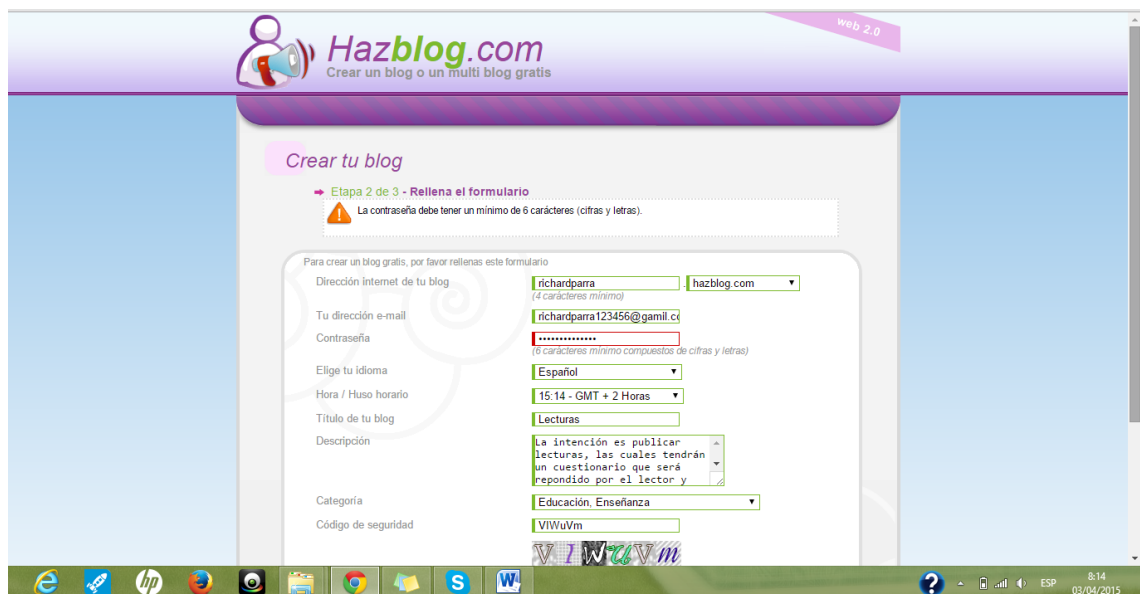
Hazblog.com
Crear un blog o un multi blog gratis
web 2.0

Crear tu blog

Etapa 2 de 3 - Rellena el formulario

La contraseña debe tener un mínimo de 6 carácteres (cifras y letras).

Para crear un blog gratis, por favor rellenas este formulario

| | |
|---|---|
| Dirección internet de tu blog | richardparra . hazblog.com (4 carácteres mínimo) |
| Tu dirección e-mail | richardparra123456@gamil.co |
| Contraseña | •••••••••••••• (6 carácteres mínimo compuestos de cifras y letras) |
| Elige tu idioma | Español |
| Hora / Huso horario | 15:14 - GMT + 2 Horas |
| Título de tu blog | Lecturas |
| Descripción | La intención es publicar lecturas, las cuales tendrán un cuestionario que será repondido por el lector y |
| Categoría | Educación, Enseñanza |
| Código de seguridad | VIWuVm |

V I W u V m

ESP
8:14
03/04/2015